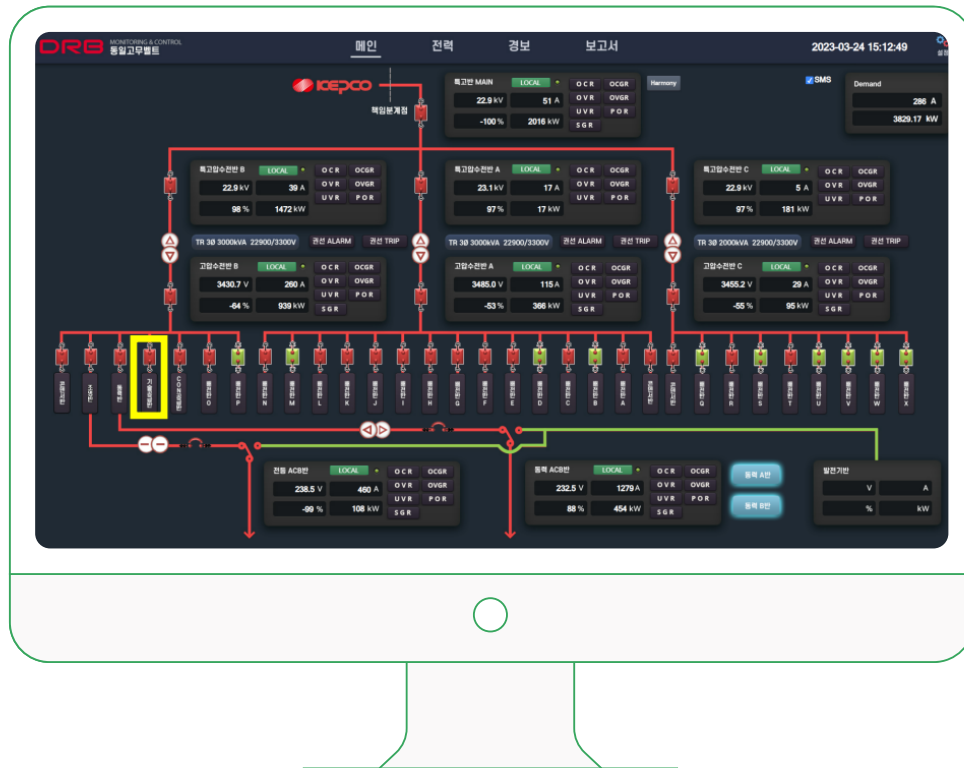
DRB MONITORING & CONTROL
동일고무벨트

메인 전력 경보 보고서

2023-03-24 15:12:49

KEPCO

책임분계점

특고반 MAIN LOCAL OCR OCGR OVR OVGR UVR POR SGR
22.9 kV 51 A
-100 % 2016 kW

Harmony

SMS

Demand
286 A
3829.17 kW

특고압수전반 B LOCAL OCR OCGR OVR OVGR UVR POR
22.9 kV 39 A
98 % 1472 kW

특고압수전반 A LOCAL OCR OCGR OVR OVGR UVR POR
23.1 kV 17 A
97 % 17 kW

특고압수전반 C LOCAL OCR OCGR OVR OVGR UVR POR
22.9 kV 5 A
97 % 181 kW

TR 3Ø 3000kVA 22900/3300V 권선 ALARM 권선 TRIP
TR 3Ø 3000kVA 22900/3300V 권선 ALARM 권선 TRIP
TR 3Ø 2000kVA 22900/3300V 권선 ALARM 권선 TRIP

고압수전반 B LOCAL OCR OCGR OVR OVGR UVR POR SGR
3430.7 V 260 A
-64 % 939 kW

고압수전반 A LOCAL OCR OCGR OVR OVGR UVR POR SGR
3485.0 V 115 A
-53 % 366 kW

고압수전반 C LOCAL OCR OCGR OVR OVGR UVR POR SGR
3455.2 V 29 A
-55 % 95 kW

기숙사변압

전등 ACB반 LOCAL OCR OCGR OVR OVGR UVR POR SGR
238.5 V 460 A
-99 % 108 kW

동력 ACB반 LOCAL OCR OCGR OVR OVGR UVR POR SGR
232.5 V 1279 A
88 % 454 kW

동력 A반
동력 B반

발전기반
V A
% kW